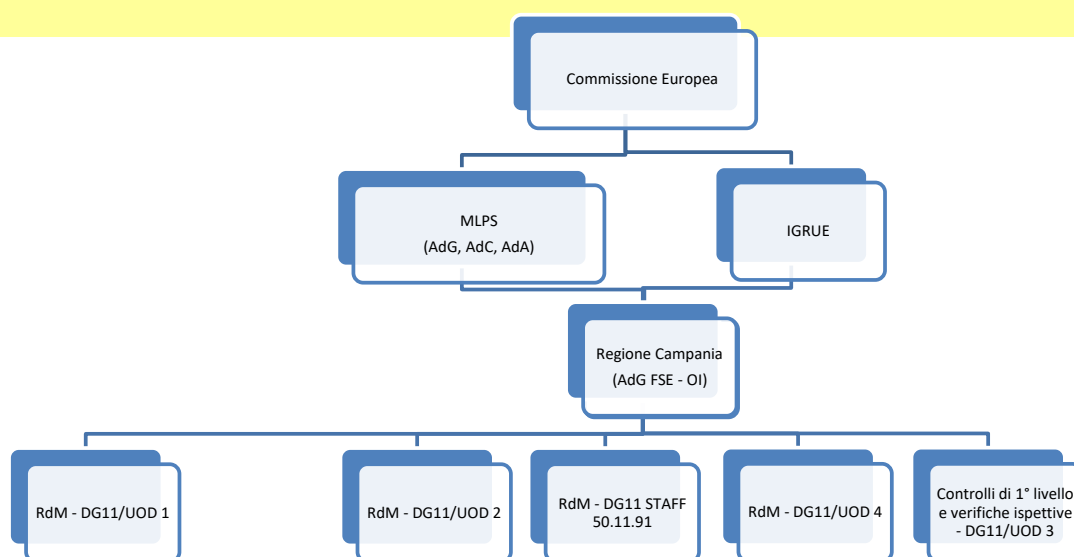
Commissione Europea

MLPS
(AdG, AdC, AdA)

IGRUE

Regione Campania
(AdG FSE - OI)

RdM - DG11/UOD 1

RdM - DG11/UOD 2

RdM - DG11 STAFF 50.11.91

RdM - DG11/UOD 4

Controlli di 1° livello e verifiche ispettive - DG11/UOD 3